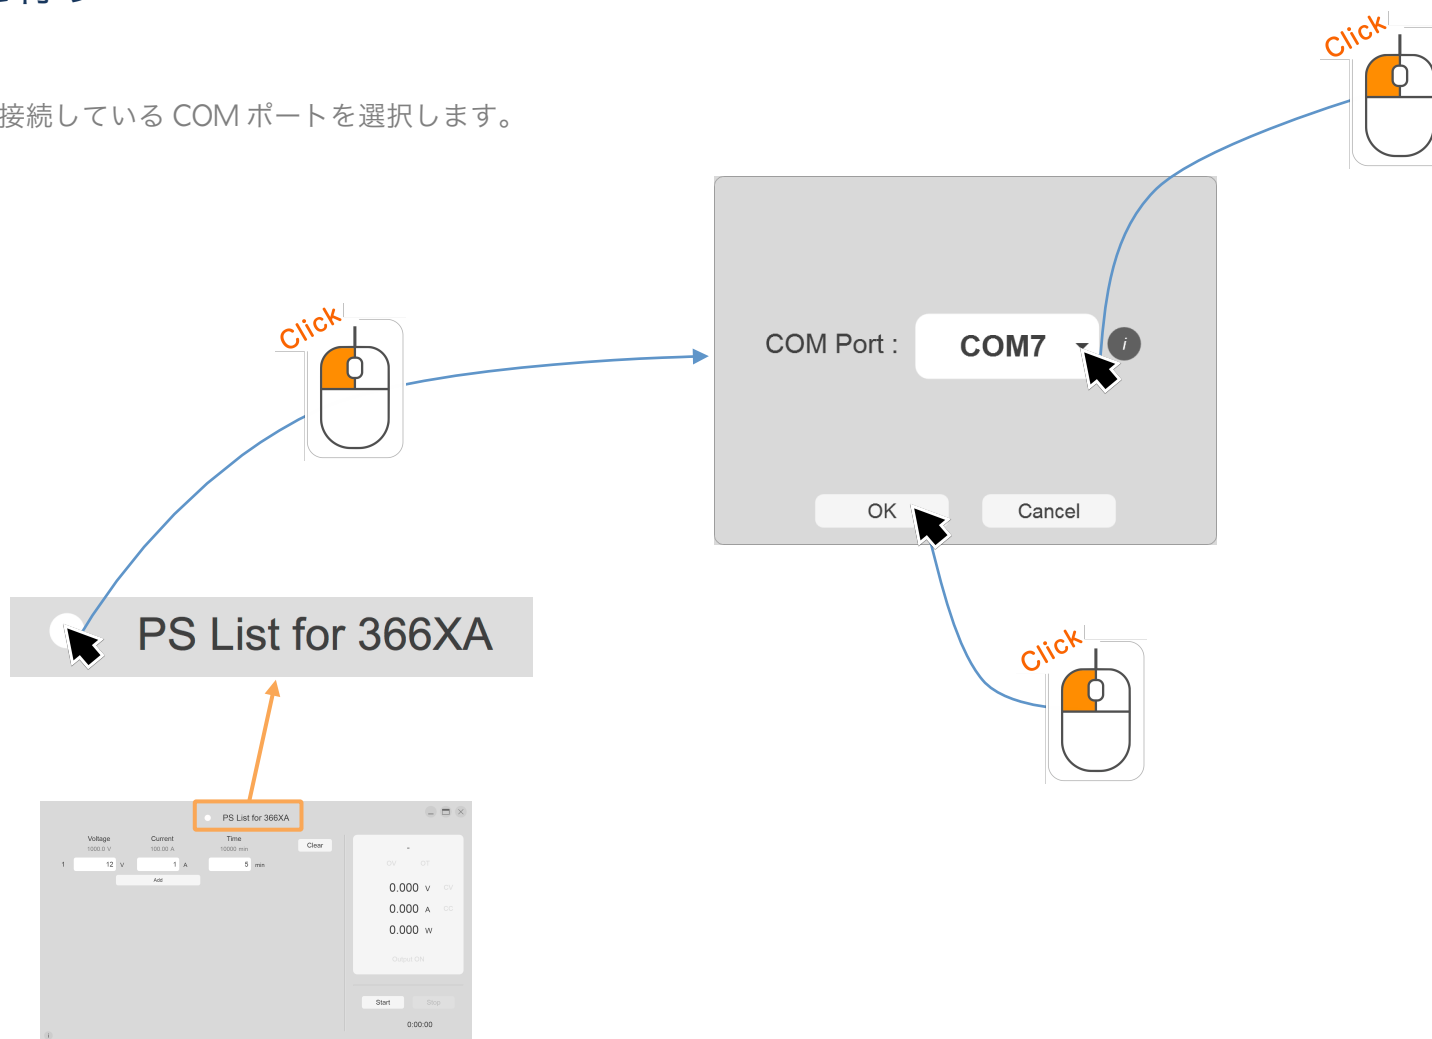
接続している COM ポートを選択します。

Click

COM Port : COM7

OK Cancel

Click

PS List for 366XA

Click

PS List for 366XA

Voltage 1000.0 V
Current 100.00 A
Time 10000 min
Clear

1 12 V 1 A 5 min
Add

CV OT
0.000 V CV
0.000 A CC
0.000 W
Output ON

Start Stop
0:00:00